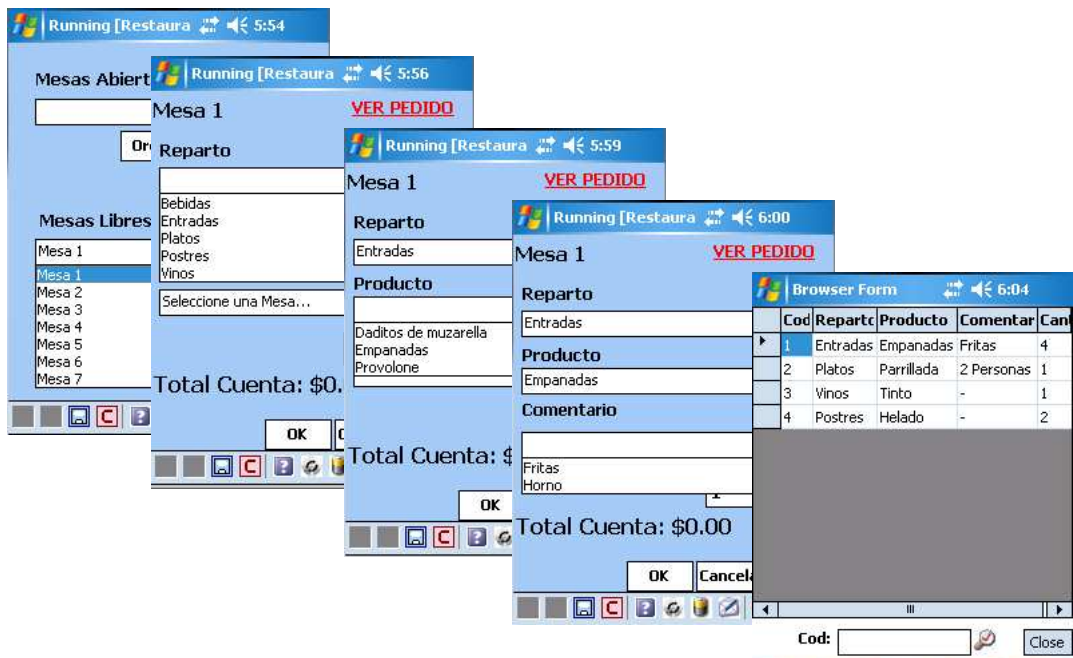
Running [Restaura 5:54

Mesas Abiert

Or

Mesas Libres

Mesa 1

Mesa 1
Mesa 2
Mesa 3
Mesa 4
Mesa 5
Mesa 6
Mesa 7

Running [Restaura 5:56

Mesa 1 VER PEDIDO

Reparto

Bebidas
Entradas
Platos
Postres
Vinos

Seleccione una Mesa...

Total Cuenta: $0.

OK

Running [Restaura 5:59

Mesa 1 VER PEDIDO

Reparto

Entradas

Producto

Daditos de muzarella
Empanadas
Provolone

Total Cuenta: $

OK

Running [Restaura 6:00

Mesa 1 VER PEDIDO

Reparto

Entradas

Producto

Empanadas

Comentario

Fritas
Horno

Total Cuenta: $0.00

OK Cancela

Browser Form 6:04

| Cod | Reparto | Producto | Comentar | Can |
|---|---|---|---|---|
| 1 | Entradas | Empanadas | Fritas | 4 |
| 2 | Platos | Parrillada | 2 Personas | 1 |
| 3 | Vinos | Tinto | - | 1 |
| 4 | Postres | Helado | - | 2 |

Cod: Close